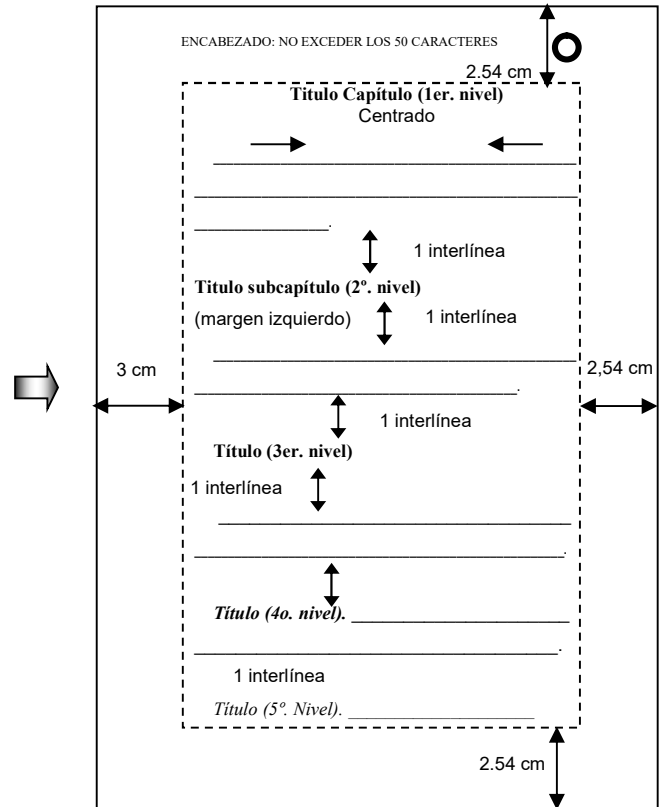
ENCABEZADO: NO EXCEDER LOS 50 CARACTERES

O

2.54 cm

**Titulo Capítulo (1er. nivel)**
Centrado

______________________________________

______________________________________

_____________.

1 interlínea

**Titulo subcapítulo (2º. nivel)**
(margen izquierdo)

1 interlínea

3 cm

______________________________________

_________________________________.

2,54 cm

1 interlínea

**Título (3er. nivel)**

1 interlínea

______________________________________

______________________________________.

***Título (4o. nivel).*** ______________________

______________________________________.

1 interlínea

*Título (5º. Nivel).* ____________________

2.54 cm